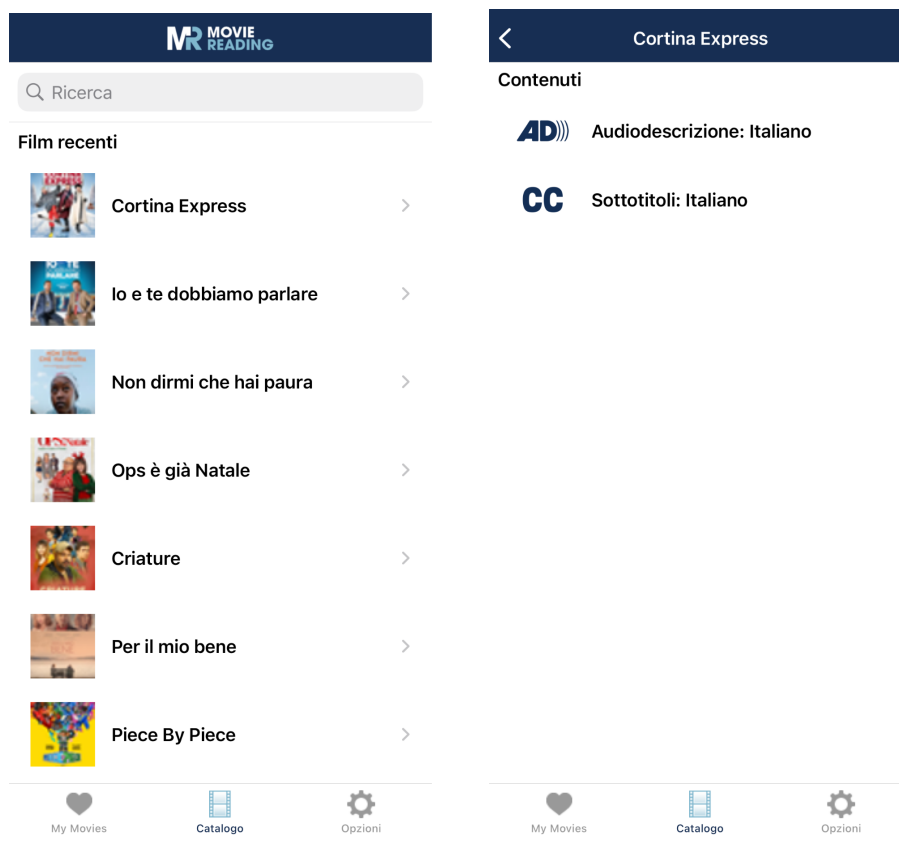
MR MOVIE READING

Ricerca

Film recenti

Cortina Express

Io e te dobbiamo parlare

Non dirmi che hai paura

Ops è già Natale

Criature

Per il mio bene

Piece By Piece

My Movies Catalogo Opzioni

Cortina Express

Contenuti

AD Audiodescrizione: Italiano

CC Sottotitoli: Italiano

My Movies Catalogo Opzioni